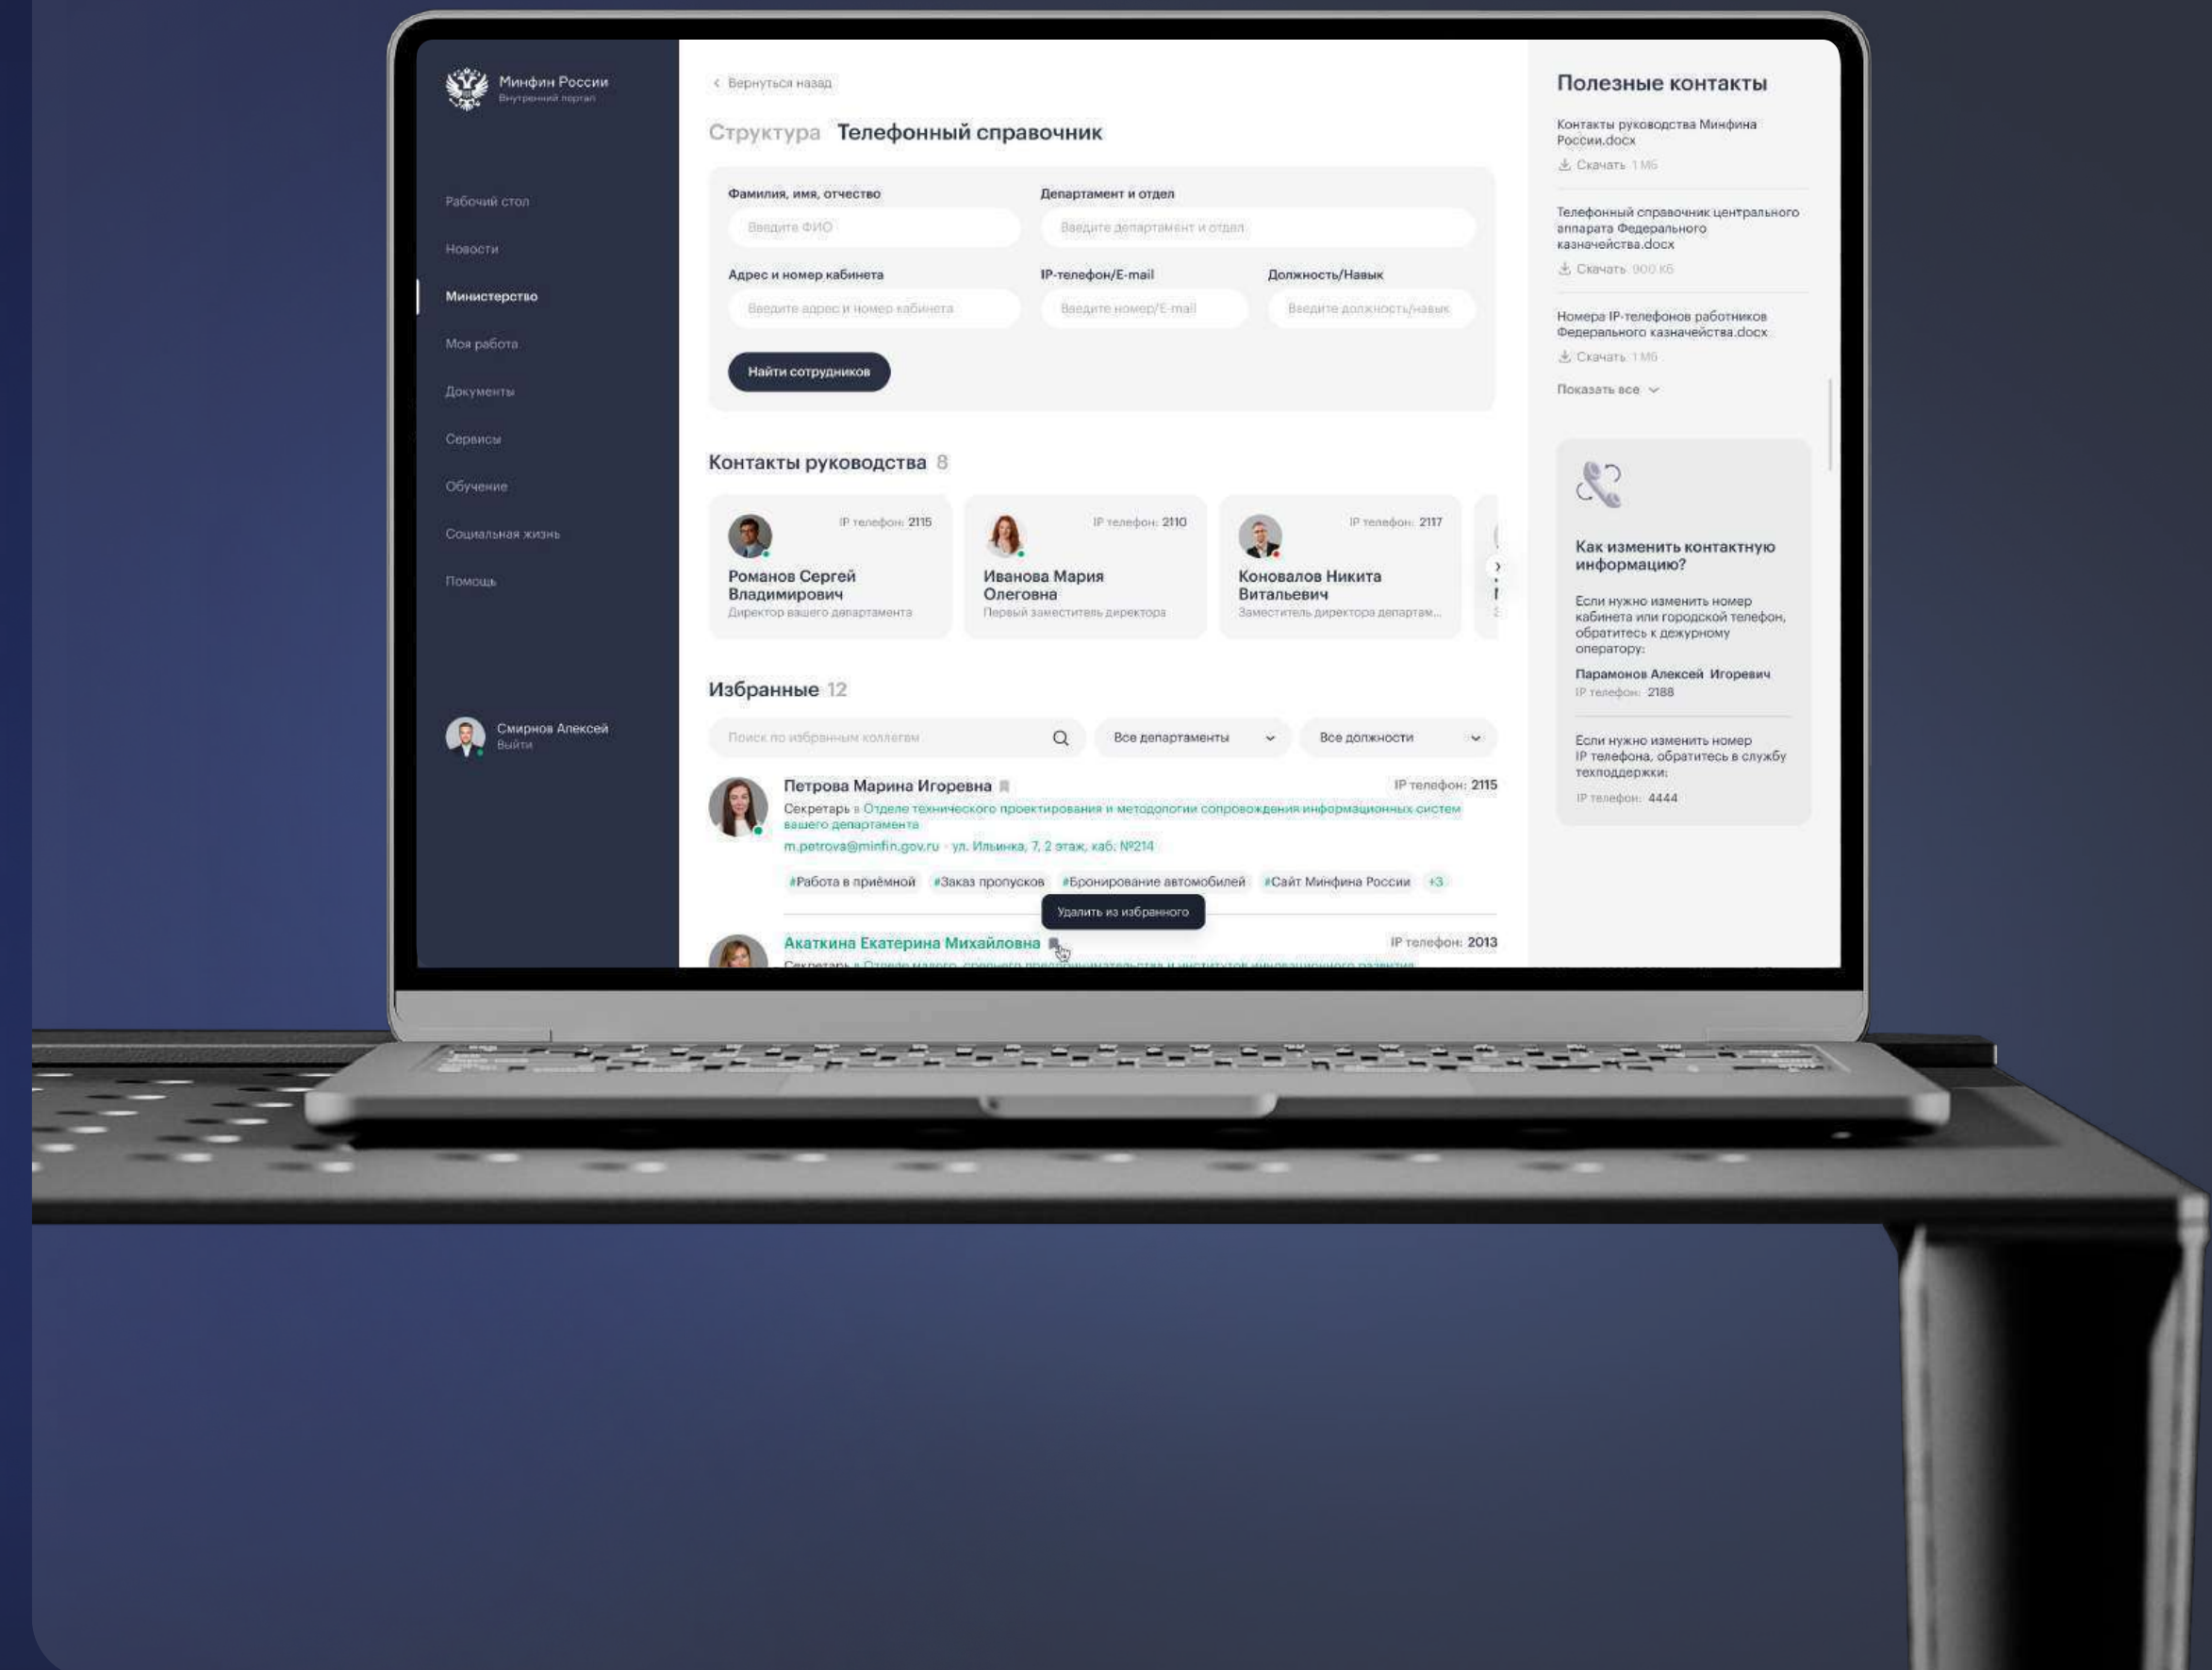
Минфин России
Внутренний портал

Рабочий стол
Новости
Министерство
Моя работа
Документы
Сервисы
Обучение
Социальная жизнь
Помощь

Смирнов Алексей
Выйти

‹ Вернуться назад

Структура Телефонный справочник

Фамилия, имя, отчество
Введите ФИО
Департамент и отдел
Введите департамент и отдел
Адрес и номер кабинета
Введите адрес и номер кабинета
IP-телефон/E-mail
Введите номер/E-mail
Должность/Навык
Введите должность/навык
Найти сотрудников

Контакты руководства 8

IP телефон: 2115
Романов Сергей Владимирович
Директор вашего департамента

IP телефон: 2110
Иванова Мария Олеговна
Первый заместитель директора

IP телефон: 2117
Коновалов Никита Витальевич
Заместитель директора департам...

Избранные 12

Поиск по избранным коллегам
Все департаменты
Все должности

Петрова Марина Игоревна
IP телефон: 2115
Секретарь в Отделе технического проектирования и методологии сопровождения информационных систем вашего департамента
m.petrova@minfin.gov.ru · ул. Ильинка, 7, 2 этаж, каб. №214
#Работа в приёмной #Заказ пропусков #Бронирование автомобилей #Сайт Минфина России +3

Удалить из избранного

Акаткина Екатерина Михайловна
IP телефон: 2013
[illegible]

Полезные контакты

Контакты руководства Минфина России.docx
Скачать 1 Мб

Телефонный справочник центрального аппарата Федерального казначейства.docx
Скачать 900 Кб

Номера IP-телефонов работников Федерального казначейства.docx
Скачать 1 Мб

Показать все

Как изменить контактную информацию?
Если нужно изменить номер кабинета или городской телефон, обратитесь к дежурному оператору:
Парамонов Алексей Игоревич
IP телефон: 2188
Если нужно изменить номер IP телефона, обратитесь в службу техподдержки:
IP телефон: 4444